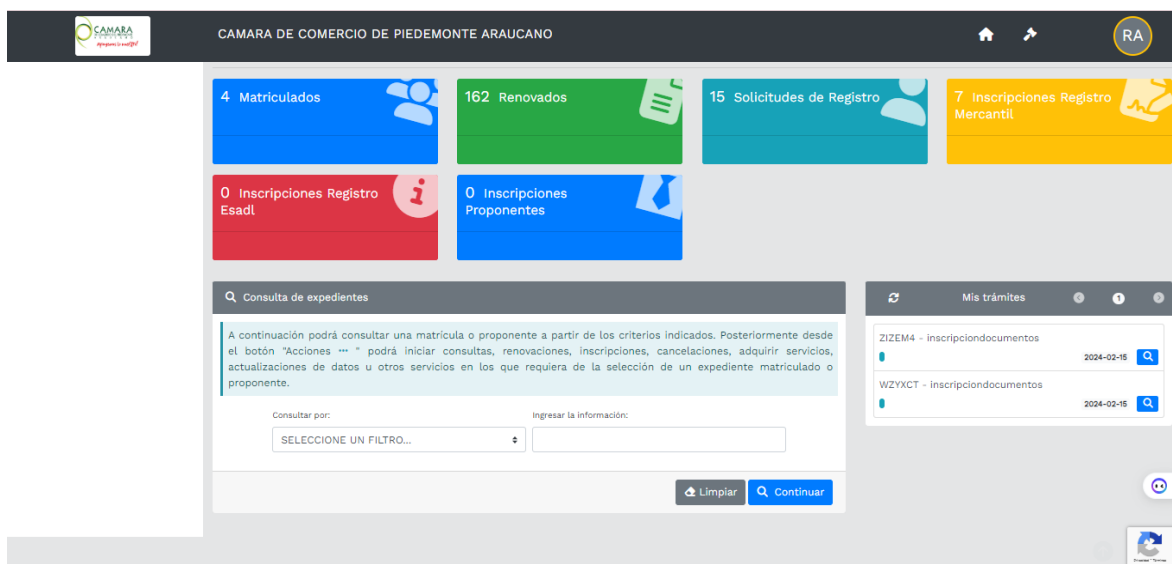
CAMARA

CAMARA DE COMERCIO DE PIEDEMONTE ARAUCANO

RA

4 Matriculados

162 Renovados

15 Solicitudes de Registro

7 Inscripciones Registro Mercantil

0 Inscripciones Registro Esadl

0 Inscripciones Proponentes

Consulta de expedientes

A continuación podrá consultar una matrícula o proponente a partir de los criterios indicados. Posteriormente desde el botón "Acciones ··· " podrá iniciar consultas, renovaciones, inscripciones, cancelaciones, adquirir servicios, actualizaciones de datos u otros servicios en los que requiera de la selección de un expediente matriculado o proponente.

Consultar por:

SELECCIONE UN FILTRO...

Ingresar la información:

Limpiar

Continuar

Mis trámites

1

ZIZEM4 - inscripciondocumentos

2024-02-15

WZYXCT - inscripciondocumentos

2024-02-15